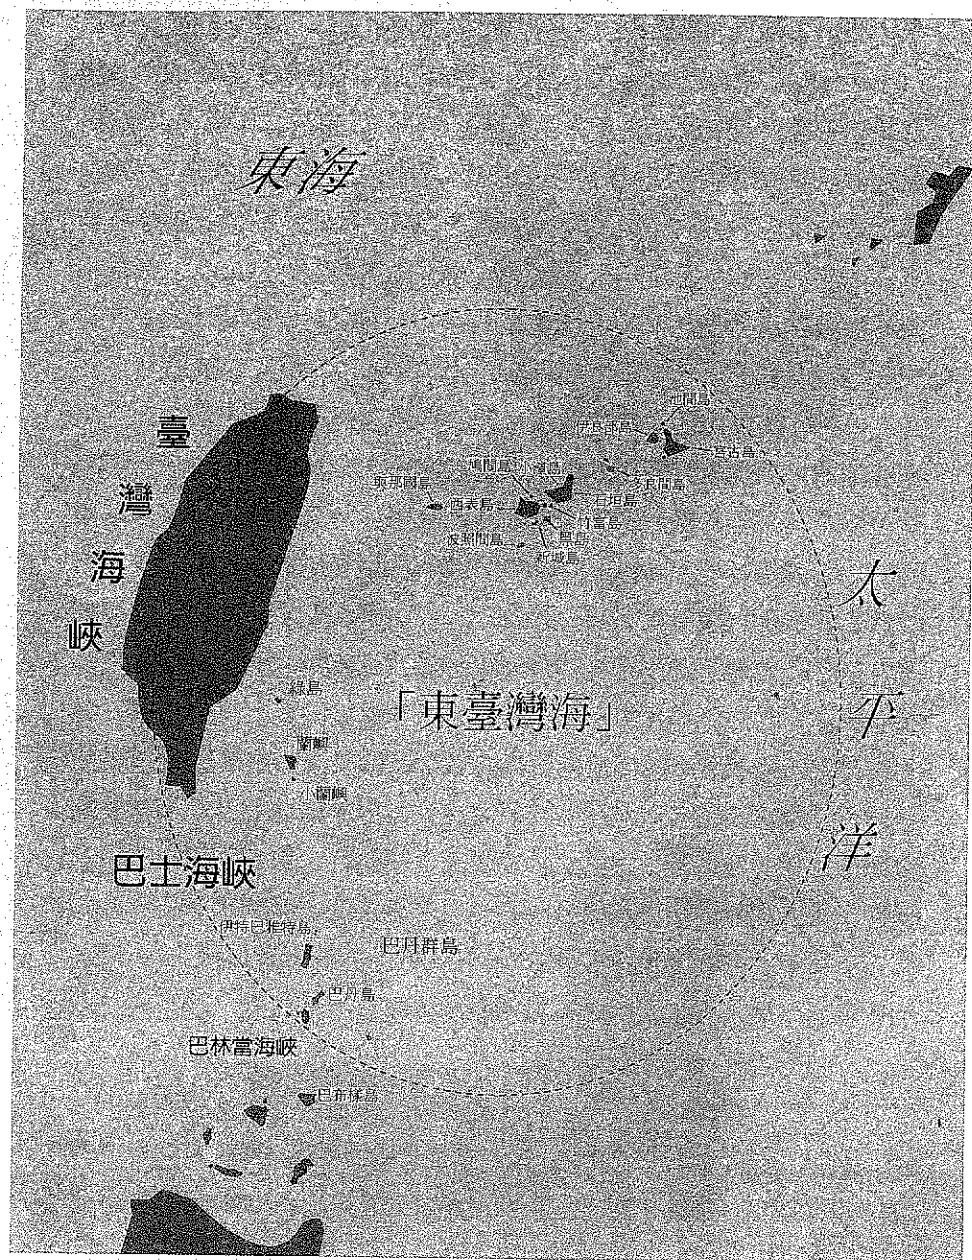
東海

臺灣海峽

池間島
伊良部島
宮古島
多良間島
鳩間島
小濱島
石垣島
與那國島
西表島
竹富島
黑島
波照間島
新城島

太平洋

綠島
蘭嶼
小蘭嶼

「東臺灣海」

巴士海峽

伊特巴雅特島
巴丹群島
巴丹島
巴林當海峽
巴布煙島